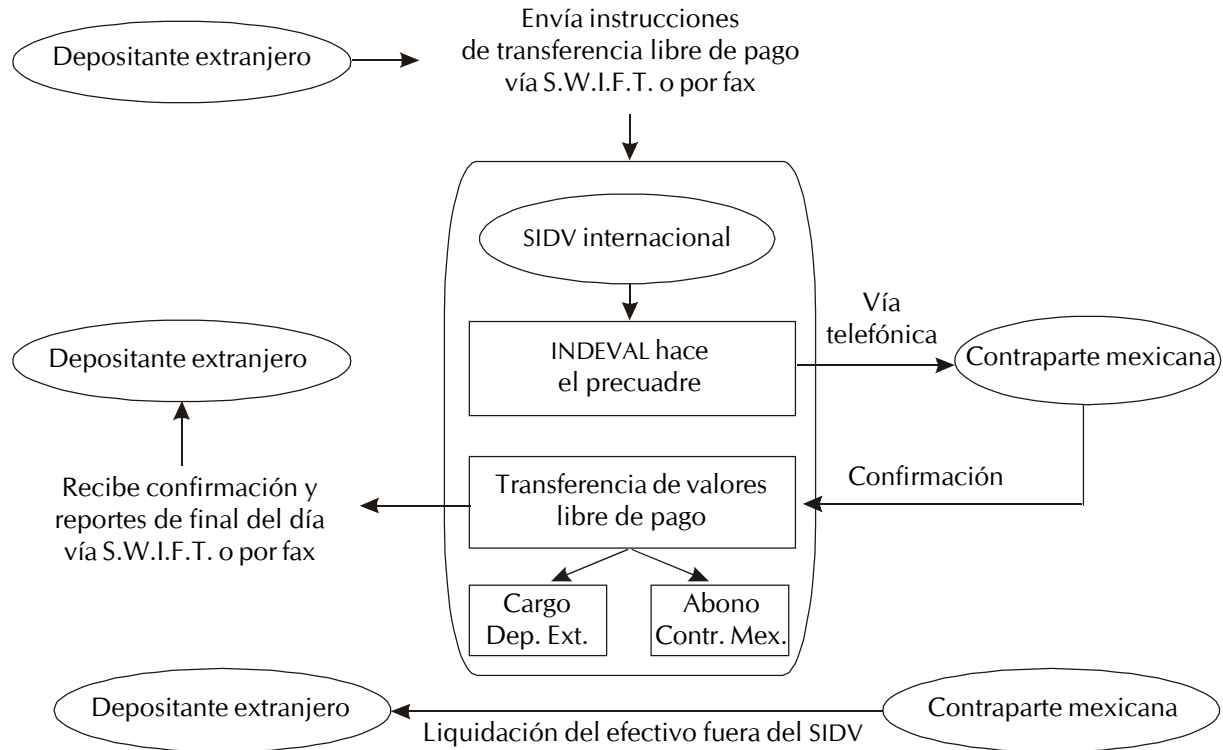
Depositante extranjero

Envía instrucciones de transferencia libre de pago vía S.W.I.F.T. o por fax

SIDV internacional

INDEVAL hace el precuadre

Vía telefónica

Contraparte mexicana

Depositante extranjero

Recibe confirmación y reportes de final del día vía S.W.I.F.T. o por fax

Transferencia de valores libre de pago

Confirmación

Cargo Dep. Ext.

Abono Contr. Mex.

Depositante extranjero

Contraparte mexicana

Liquidación del efectivo fuera del SIDV